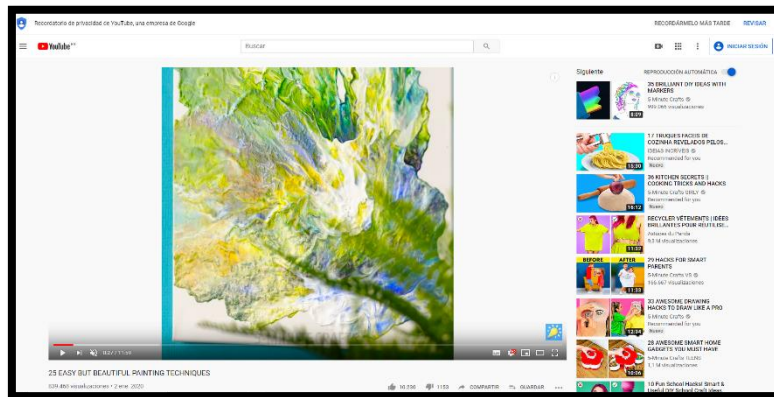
Recordatorio de privacidad de YouTube, una empresa de Google

RECORDÁRMELO MÁS TARDE

REVISAR

YouTube

Buscar

INICIAR SESIÓN

Siguiente

REPRODUCCIÓN AUTOMÁTICA

35 BRILLIANT DIY IDEAS WITH MARKERS
5-Minute Crafts
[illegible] visualizaciones
8:09

17 TRUQUES FACEIS DE COZINHA REVELADOS PELOS...
IDEIAS INCRÍVEIS
Recommended for you
Nuevo
15:30

36 KITCHEN SECRETS || COOKING TRICKS AND HACKS
5-Minute Crafts GIRLY
Recommended for you
Nuevo
16:12

RECYCLER VÊTEMENTS | IDÉES BRILLANTES POUR REUTILISE...
Astuces du Panda
5,3 M visualizaciones
11:02

BEFORE AFTER
29 HACKS FOR SMART PARENTS
5-Minute Crafts VS
156.957 visualizaciones
11:33

33 AWESOME DRAWING HACKS TO DRAW LIKE A PRO
5-Minute Crafts
Recommended for you
12:34

28 AWESOME SMART HOME GADGETS YOU MUST HAVE
5-Minute Crafts TEENS
1,1 M visualizaciones
10:06

10 Fun School Hacks! Smart & Useful DIY School Craft Ideas

9:02 / 11:49

25 EASY BUT BEAUTIFUL PAINTING TECHNIQUES
529.466 visualizaciones • 2 ene. 2020

10.236
1153
COMPARTIR
GUARDAR